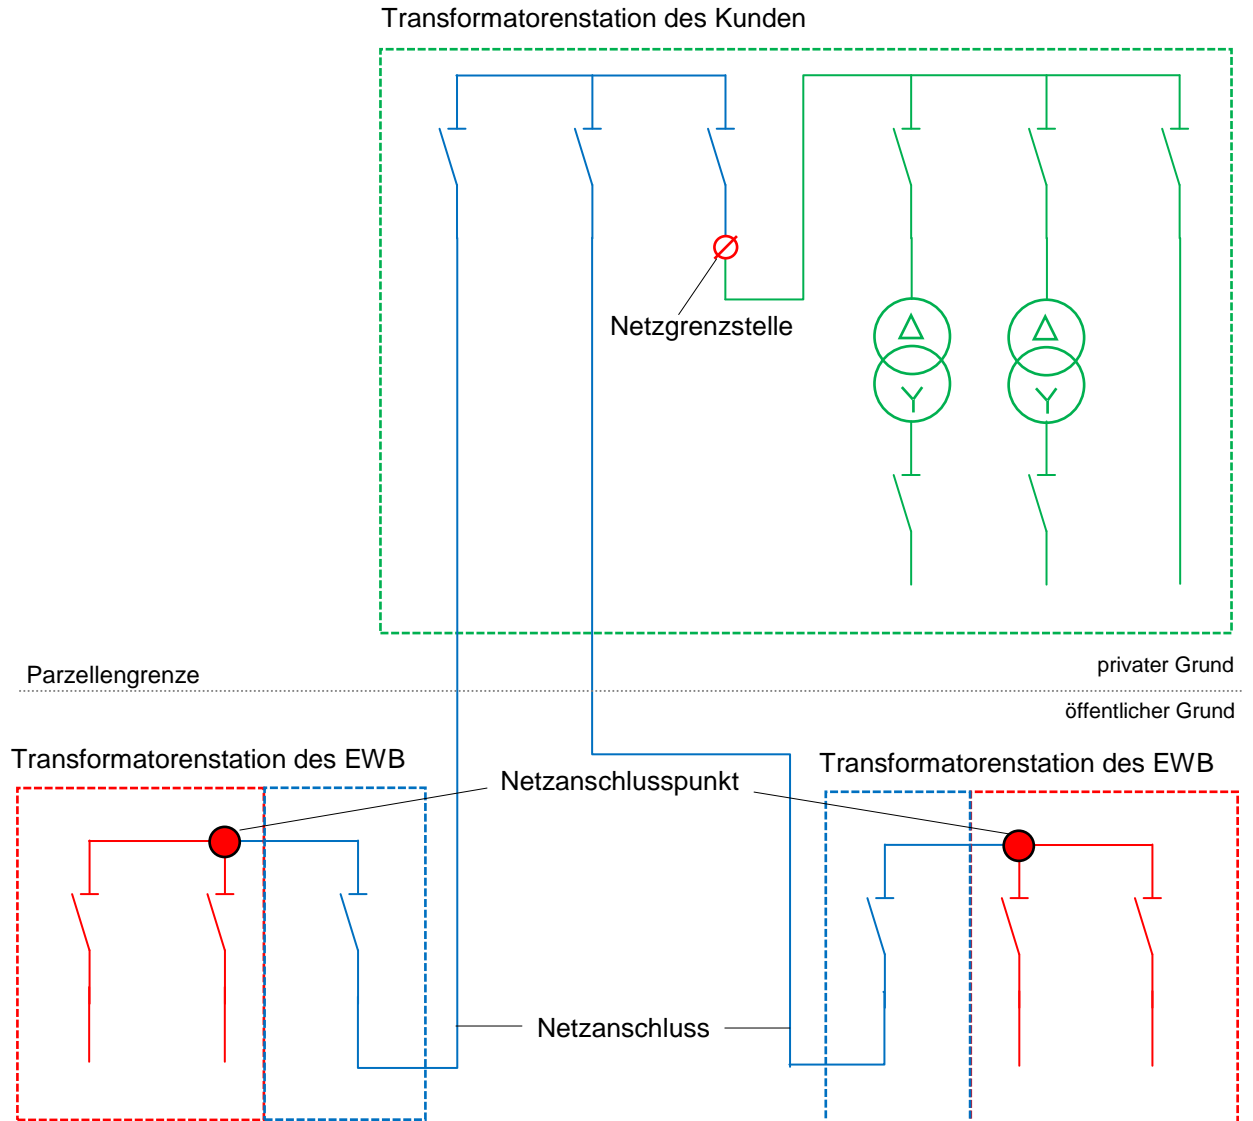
Transformatorenstation des Kunden

Netzgrenzstelle

Parzellengrenze

privater Grund

öffentlicher Grund

Transformatorenstation des EWB

Netzanschlusspunkt

Transformatorenstation des EWB

Netzanschluss